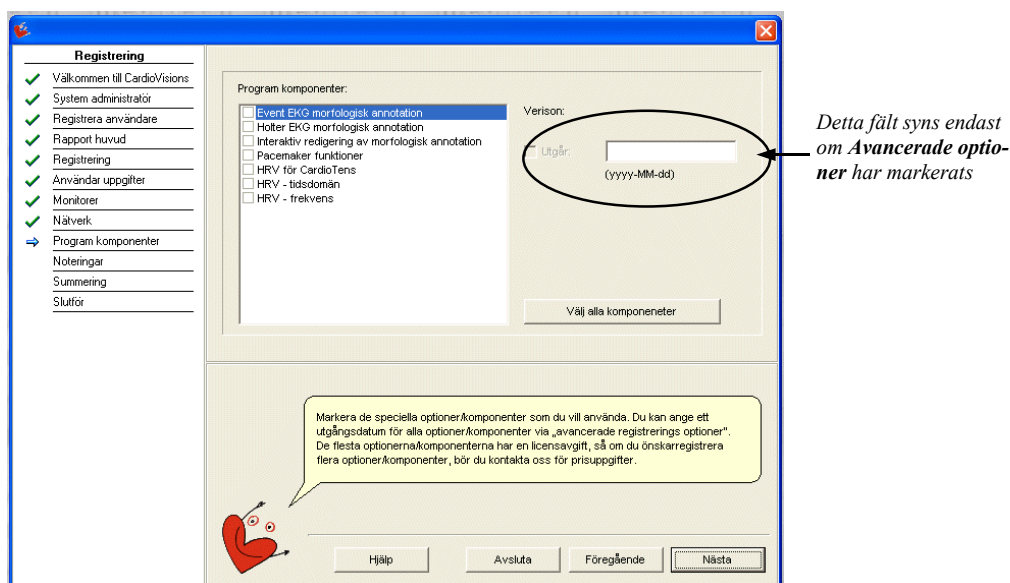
Registrering
Välkommen till CardioVisions
System administratör
Registrera användare
Rapport huvud
Registrering
Användar uppgifter
Monitorer
Nätverk
Program komponenter
Noteringar
Summering
Slutför

Program komponenter:

Event EKG morfologisk annotation
Holter EKG morfologisk annotation
Interaktiv redigering av morfologisk annotation
Pacemaker funktioner
HRV för CardioTens
HRV - tidsdomän
HRV - frekvens

Verison:

Utgår:

(yyyy-MM-dd)

Välj alla komponeneter

*Detta fält syns endast om **Avancerade optioner** har markerats*

Markera de speciella optioner/komponenter som du vill använda. Du kan ange ett utgångsdatum för alla optioner/komponenter via „avancerade registrerings optioner". De flesta optionerna/komponenterna har en licensavgift, så om du önskarregistrera flera optioner/komponenter, bör du kontakta oss för prisuppgifter.

Hjälp
Avsluta
Föregående
Nästa